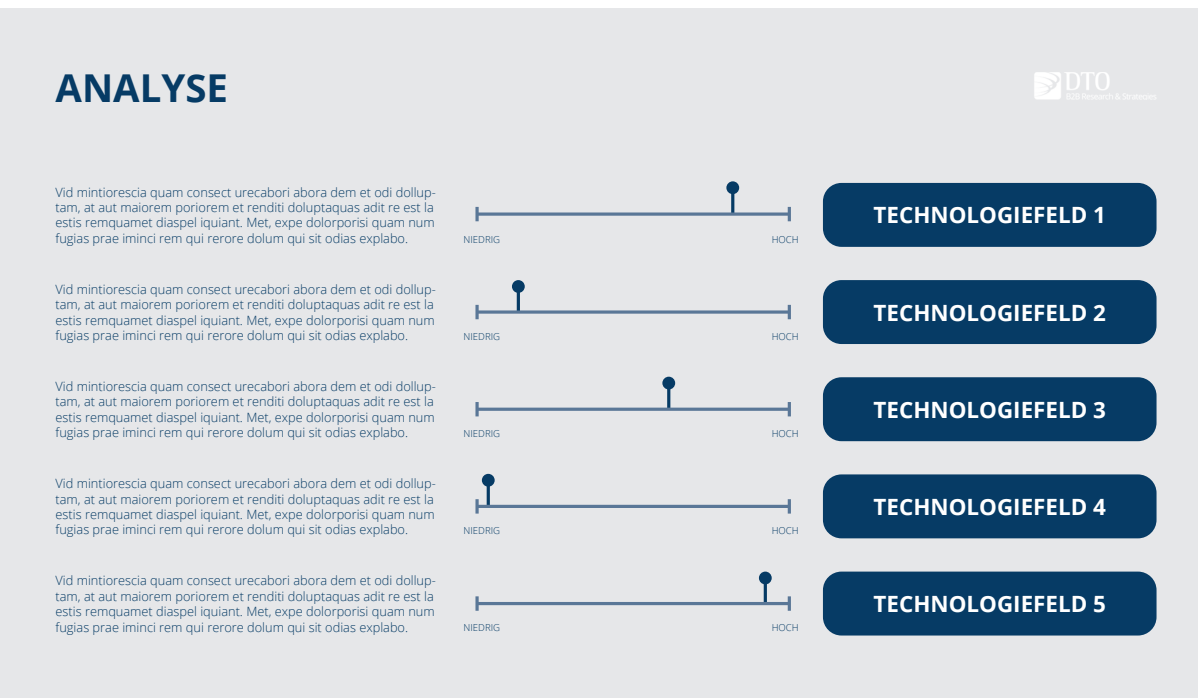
ANALYSE

DTO
B2B Research & Strategies

Vid mintiorescia quam consect urecabori abora dem et odi dolluptam, at aut maiorem poriorem et renditi doluptaquas adit re est la estis remquamet diaspel iquiant. Met, expe dolorporisi quam num fugias prae iminci rem qui rerore dolum qui sit odias explabo.

NIEDRIG HOCH

TECHNOLOGIEFELD 1

Vid mintiorescia quam consect urecabori abora dem et odi dolluptam, at aut maiorem poriorem et renditi doluptaquas adit re est la estis remquamet diaspel iquiant. Met, expe dolorporisi quam num fugias prae iminci rem qui rerore dolum qui sit odias explabo.

NIEDRIG HOCH

TECHNOLOGIEFELD 2

Vid mintiorescia quam consect urecabori abora dem et odi dolluptam, at aut maiorem poriorem et renditi doluptaquas adit re est la estis remquamet diaspel iquiant. Met, expe dolorporisi quam num fugias prae iminci rem qui rerore dolum qui sit odias explabo.

NIEDRIG HOCH

TECHNOLOGIEFELD 3

Vid mintiorescia quam consect urecabori abora dem et odi dolluptam, at aut maiorem poriorem et renditi doluptaquas adit re est la estis remquamet diaspel iquiant. Met, expe dolorporisi quam num fugias prae iminci rem qui rerore dolum qui sit odias explabo.

NIEDRIG HOCH

TECHNOLOGIEFELD 4

Vid mintiorescia quam consect urecabori abora dem et odi dolluptam, at aut maiorem poriorem et renditi doluptaquas adit re est la estis remquamet diaspel iquiant. Met, expe dolorporisi quam num fugias prae iminci rem qui rerore dolum qui sit odias explabo.

NIEDRIG HOCH

TECHNOLOGIEFELD 5